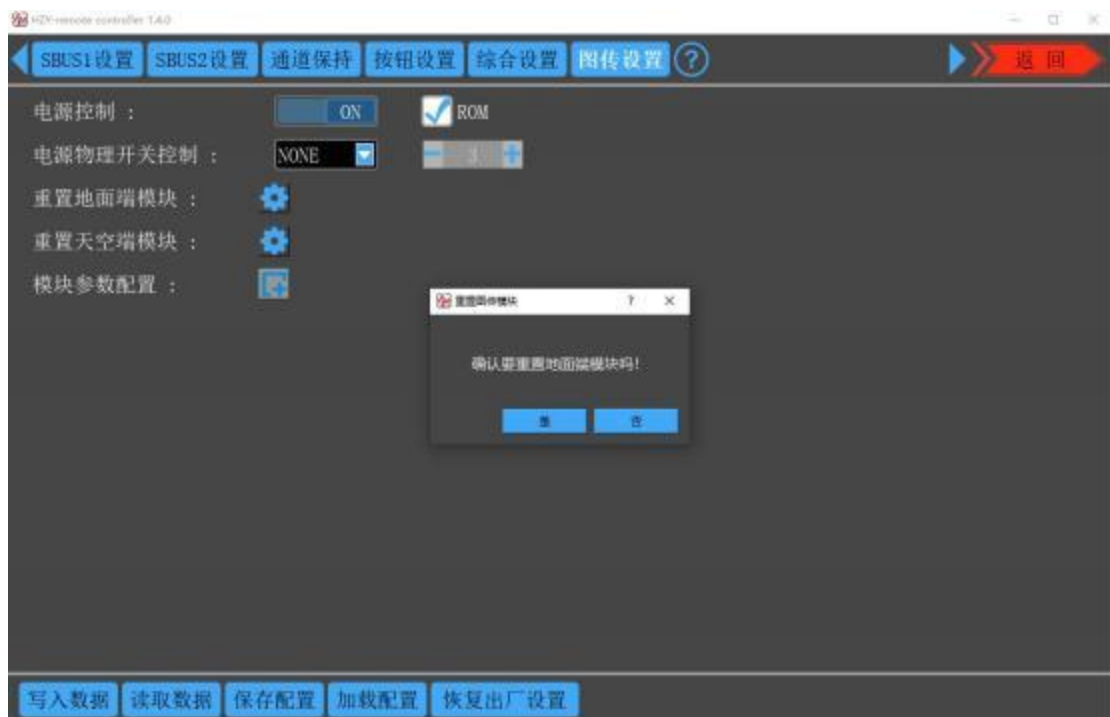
HZY-remote controller 1.4.0

SBUS1设置 SBUS2设置 通道保持 按钮设置 综合设置 图传设置 ? 返回

电源控制 : ON ROM

电源物理开关控制 : NONE 3

重置地面端模块 :

重置天空端模块 :

模块参数配置 :

重置图传模块 ? ×

确认要重置地面端模块吗!

是 否

写入数据 读取数据 保存配置 加载配置 恢复出厂设置